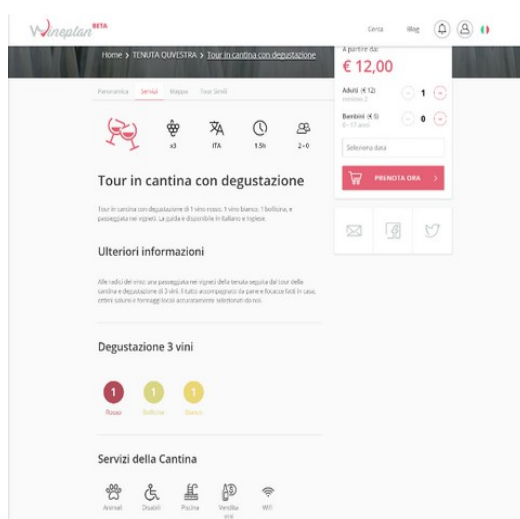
Wineplan BETA

Cerca Blog

Home > TENUTA QUVESTRA > Tour in cantina con degustazione

A partire da:

€ 12,00

Adulti (€ 12)
minimo 2

1

Bambini (€ 6)
6 - 17 anni

0

Seleziona data

PRENOTA ORA

Panoramica Servizi Mappa Tour Simili

x3 ITA 1.5h 2-6

Tour in cantina con degustazione

Tour in cantina con degustazione di 1 vino rosso, 1 vino bianco, 1 bollicina, e passeggiata nei vigneti. La guida è disponibile in italiano e inglese.

Ulteriori informazioni

Alle radici del vino: una passeggiata nei vigneti della tenuta seguita dal tour della cantina e degustazione di 3 vini. Il tutto accompagnato da pane e focacce fatti in casa, ottimi salumi e formaggi locali accuratamente selezionati da noi.

Degustazione 3 vini

1 Rosso
1 Bollicine
1 Bianco

Servizi della Cantina

Animali Disabili Piscina Vendita vini WiFi